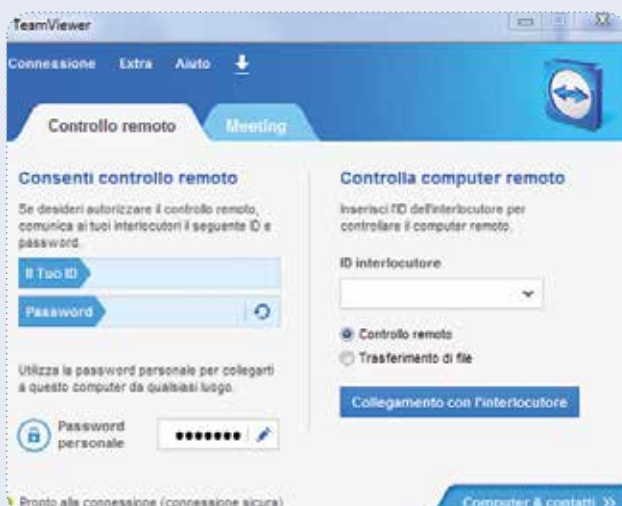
TeamViewer

Connessione Extra Aiuto

Controllo remoto Meeting

Consenti controllo remoto

Se desideri autorizzare il controllo remoto, comunica ai tuoi interlocutori il seguente ID e password.

Il Tuo ID

Password

Utilizza la password personale per collegarti a questo computer da qualsiasi luogo.

Password personale •••••••

Controlla computer remoto

Inserisci l'ID dell'interlocutore per controllare il computer remoto.

ID interlocutore

Controllo remoto

Trasferimento di file

Collegamento con l'interlocutore

Pronto alla connessione (connessione sicura)

Computer & contatti >>